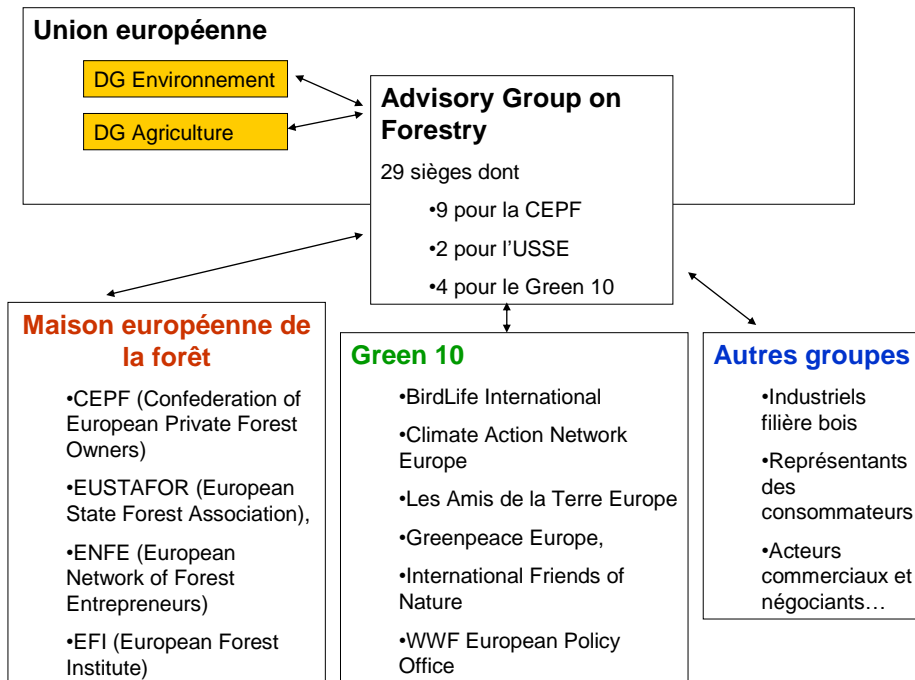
Union européenne

DG Environnement

DG Agriculture

Advisory Group on Forestry

29 sièges dont

•9 pour la CEPF

•2 pour l'USSE

•4 pour le Green 10

Maison européenne de la forêt

•CEPF (Confederation of European Private Forest Owners)

•EUSTAFOR (European State Forest Association),

•ENFE (European Network of Forest Entrepreneurs)

•EFI (European Forest Institute)

Green 10

•BirdLife International

•Climate Action Network Europe

•Les Amis de la Terre Europe

•Greenpeace Europe,

•International Friends of Nature

•WWF European Policy Office

Autres groupes

•Industriels filière bois

•Représentants des consommateurs

•Acteurs commerciaux et négociants…